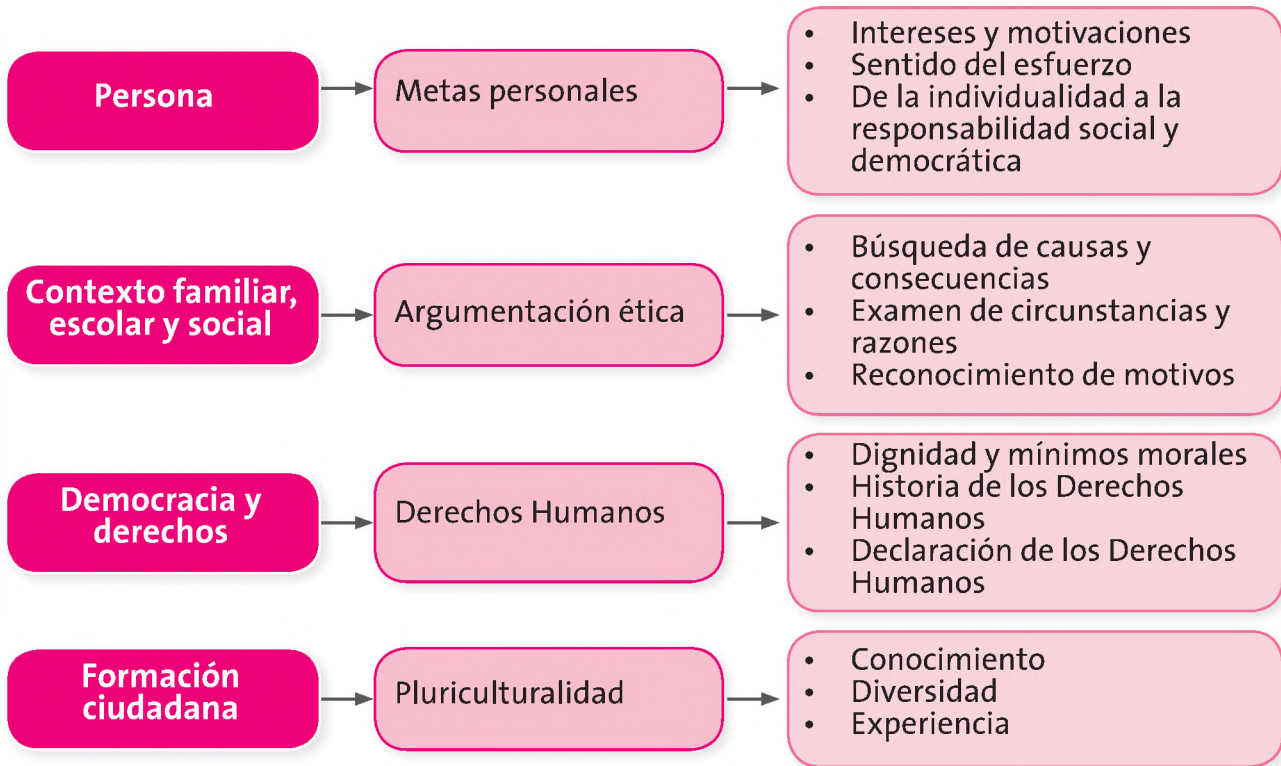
Persona

Metas personales

- Intereses y motivaciones
- Sentido del esfuerzo
- De la individualidad a la responsabilidad social y democrática

Contexto familiar, escolar y social

Argumentación ética

- Búsqueda de causas y consecuencias
- Examen de circunstancias y razones
- Reconocimiento de motivos

Democracia y derechos

Derechos Humanos

- Dignidad y mínimos morales
- Historia de los Derechos Humanos
- Declaración de los Derechos Humanos

Formación ciudadana

Pluriculturalidad

- Conocimiento
- Diversidad
- Experiencia